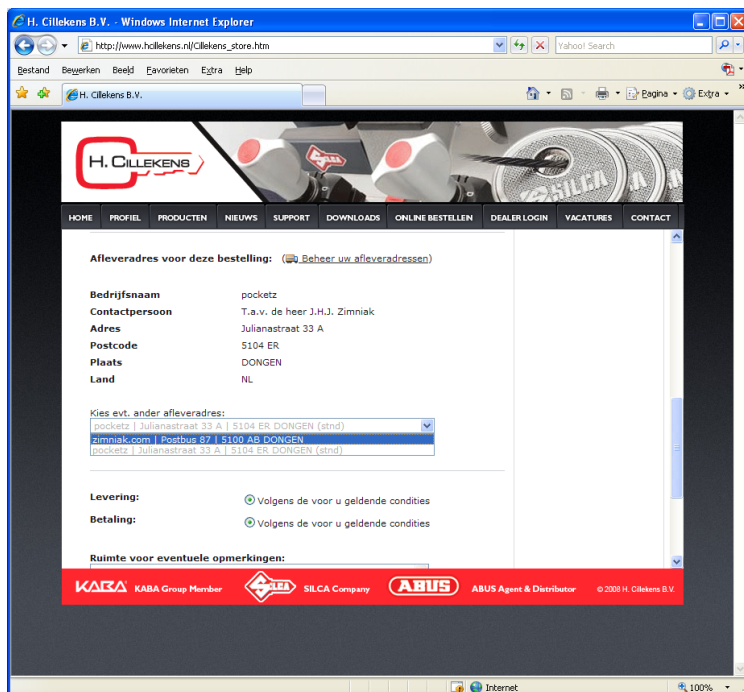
H. Cillekens B.V. - Windows Internet Explorer

http://www.hcillekens.nl/Cillekens_store.htm

Yahoo! Search

Bestand Bewerken Beeld Favorieten Extra Help

H. Cillekens B.V.

Pagina Extra

H. CILLEKENS

SILCA

HOME PROFIEL PRODUCTEN NIEUWS SUPPORT DOWNLOADS ONLINE BESTELLEN DEALER LOGIN VACATURES CONTACT

Afleveradres voor deze bestelling: (Beheer uw afleveradressen)

| | |
|---|---|
| Bedrijfsnaam | pocketz |
| Contactpersoon | T.a.v. de heer J.H.J. Zimniak |
| Adres | Julianastraat 33 A |
| Postcode | 5104 ER |
| Plaats | DONGEN |
| Land | NL |

Kies evt. ander afleveradres:

pocketz | Julianastraat 33 A | 5104 ER DONGEN (stnd)

zimniak.com | Postbus 87 | 5100 AB DONGEN

pocketz | Julianastraat 33 A | 5104 ER DONGEN (stnd)

Levering: Volgens de voor u geldende condities

Betaling: Volgens de voor u geldende condities

Ruimte voor eventuele opmerkingen:

KABA KABA Group Member SILCA SILCA Company ABUS ABUS Agent & Distributor © 2008 H. Cillekens B.V.

Internet 100%